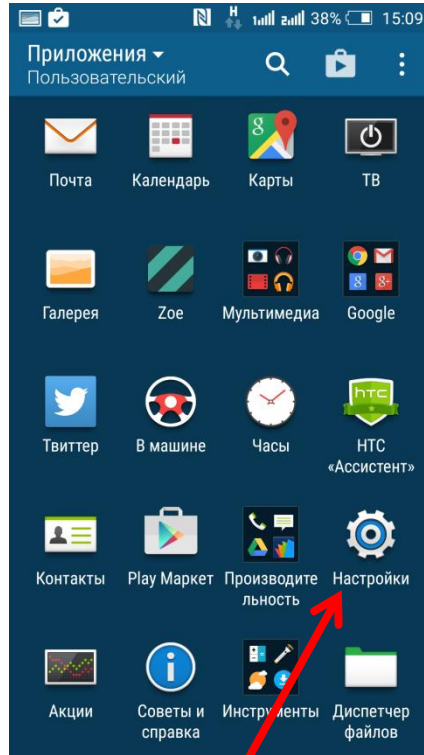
H 38% 15:09

Приложения
Пользовательский

Почта
Календарь
Карты
ТВ

Галерея
Zoe
Мультимедиа
Google

Твиттер
В машине
Часы
HTC «Ассистент»

Контакты
Play Маркет
Производительность
Настройки

Акции
Советы и справка
Инструменты
Диспетчер файлов